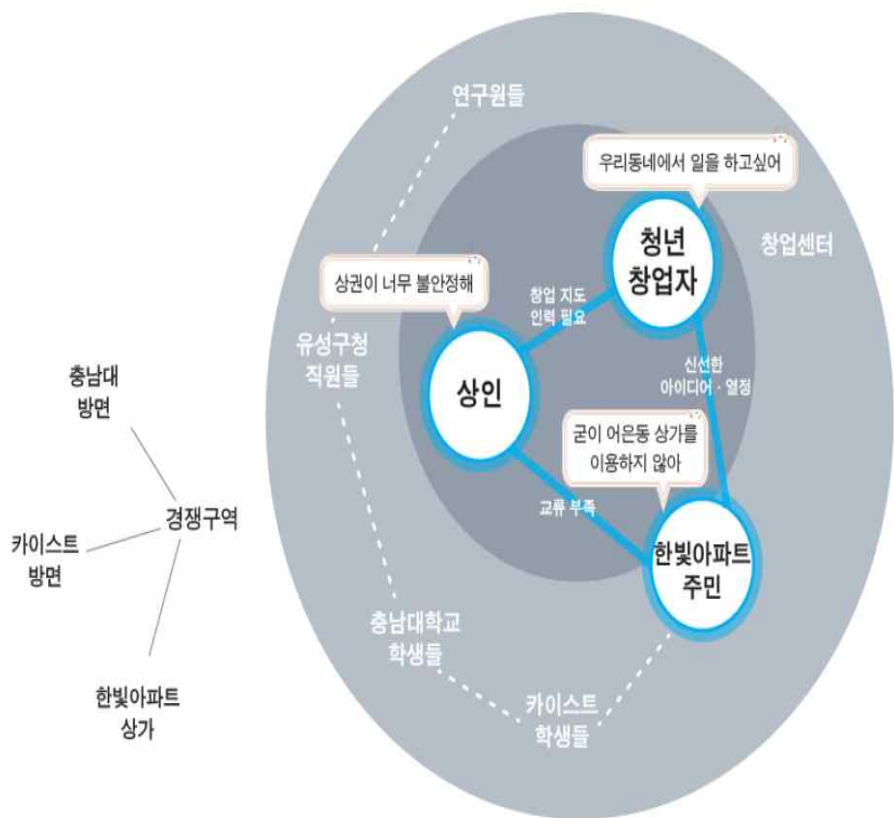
연구원들

우리동네에서 일을 하고싶어

청년 창업자

창업센터

상권이 너무 불안정해

창업 지도 인력 필요

유성구청 직원들

상인

신선한 아이디어 · 열정

충남대 방면

굳이 어은동 상가를 이용하지 않아

경쟁구역

카이스트 방면

교류 부족

한빛아파트 주민

충남대학교 학생들

한빛아파트 상가

카이스트 학생들